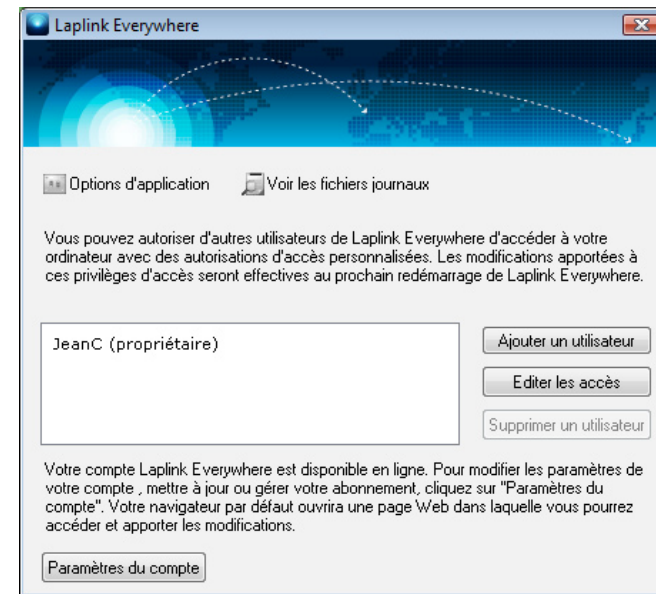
Laplink Everywhere

Options d'application    Voir les fichiers journaux

Vous pouvez autoriser d'autres utilisateurs de Laplink Everywhere d'accéder à votre ordinateur avec des autorisations d'accès personnalisées. Les modifications apportées à ces privilèges d'accès seront effectives au prochain redémarrage de Laplink Everywhere.

JeanC (propriétaire)

Ajouter un utilisateur

Editer les accès

Supprimer un utilisateur

Votre compte Laplink Everywhere est disponible en ligne. Pour modifier les paramètres de votre compte , mettre à jour ou gérer votre abonnement, cliquez sur "Paramètres du compte". Votre navigateur par défaut ouvrira une page Web dans laquelle vous pourrez accéder et apporter les modifications.

Paramètres du compte